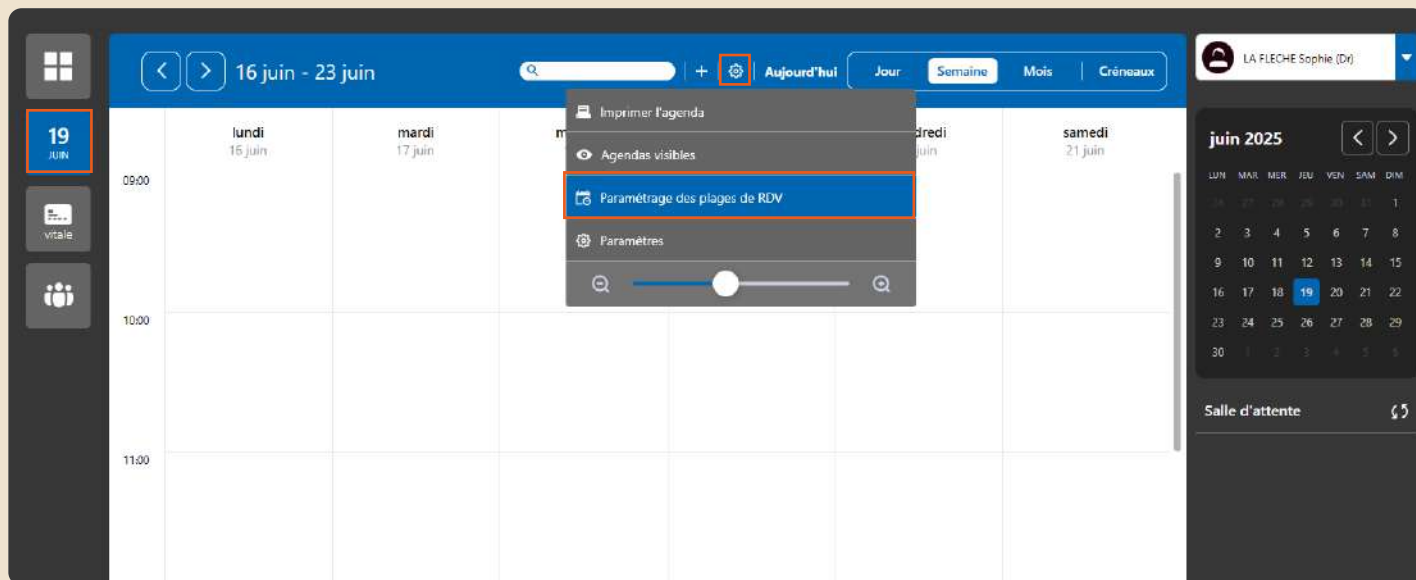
19
JUIN

vitale

16 juin - 23 juin

+ Aujourd'hui Jour Semaine Mois Créneaux

Imprimer l'agenda
Agendas visibles
Paramétrage des plages de RDV
Paramètres

lundi
16 juin

mardi
17 juin

m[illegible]

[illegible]dredi
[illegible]juin

samedi
21 juin

09:00
10:00
11:00

LA FLECHE Sophie (Dr)

juin 2025

| LUN | MAR | MER | JEU | VEN | SAM | DIM |
|---|---|---|---|---|---|---|
| 26 | 27 | 28 | 29 | 30 | 31 | 1 |
| 2 | 3 | 4 | 5 | 6 | 7 | 8 |
| 9 | 10 | 11 | 12 | 13 | 14 | 15 |
| 16 | 17 | 18 | 19 | 20 | 21 | 22 |
| 23 | 24 | 25 | 26 | 27 | 28 | 29 |
| 30 | 1 | 2 | 3 | 4 | 5 | 6 |

Salle d'attente